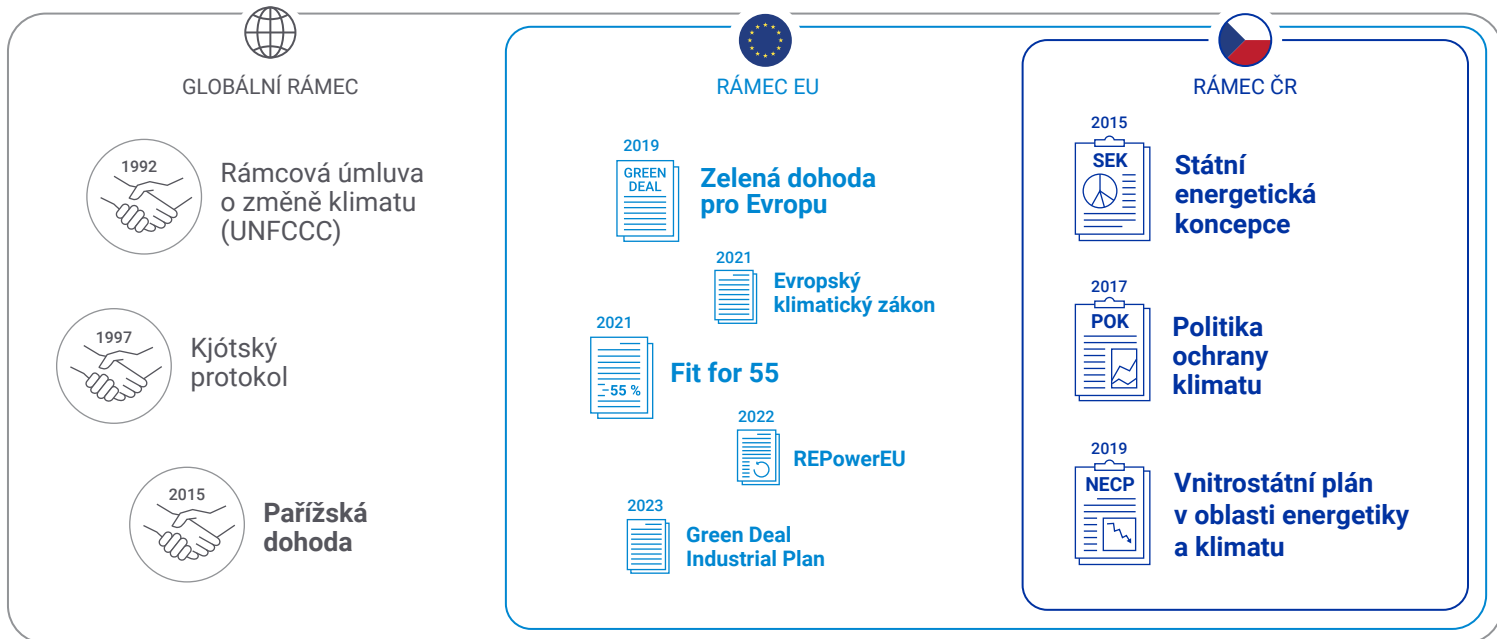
GLOBÁLNÍ RÁMEC

1992
Rámcová úmluva o změně klimatu (UNFCCC)

1997
Kjótský protokol

2015
Pařížská dohoda

RÁMEC EU

2019
GREEN DEAL
Zelená dohoda pro Evropu

2021
Evropský klimatický zákon

2021
-55 %
Fit for 55

2022
REPowerEU

2023
Green Deal Industrial Plan

RÁMEC ČR

2015
SEK
Státní energetická koncepce

2017
POK
Politika ochrany klimatu

2019
NECP
Vnitrostátní plán v oblasti energetiky a klimatu